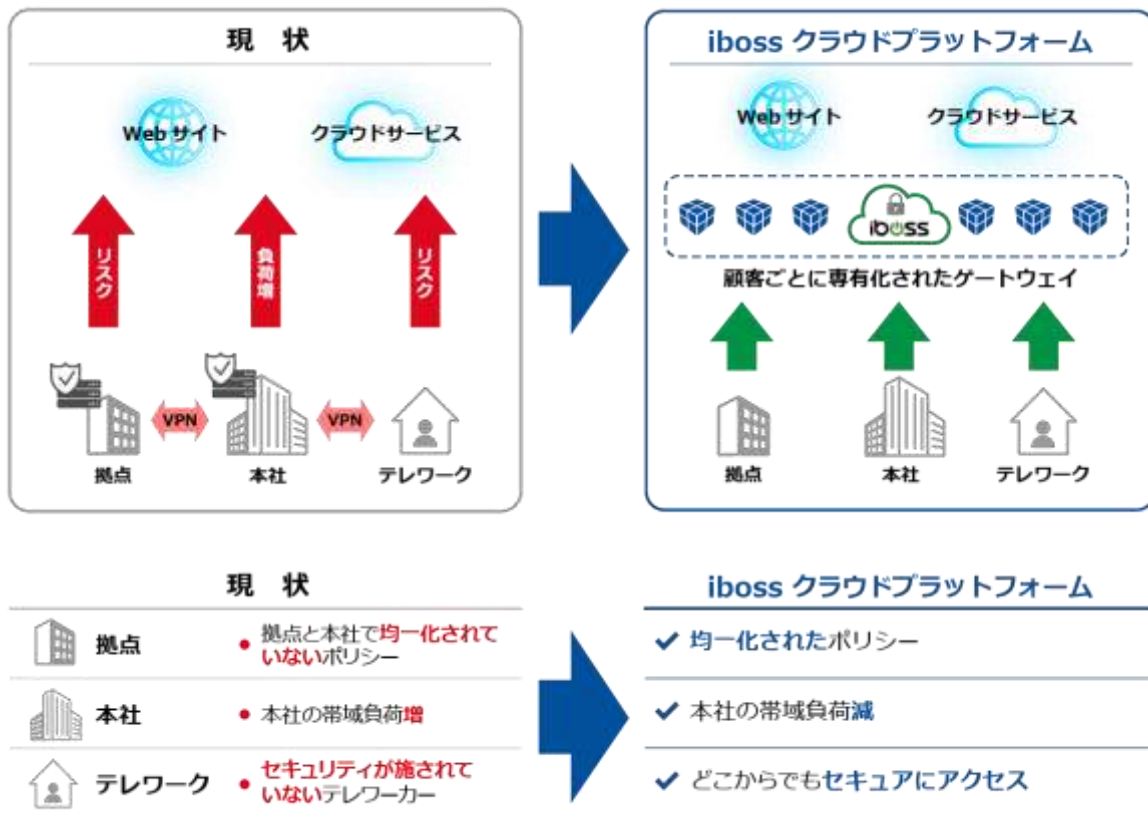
現　状

Webサイト　クラウドサービス

リスク　負荷増　リスク

VPN　VPN

拠点　本社　テレワーク

iboss クラウドプラットフォーム

Webサイト　クラウドサービス

iboss

顧客ごとに専有化されたゲートウェイ

拠点　本社　テレワーク

現　状

| | |
|---|---|
| 拠点 | ● 拠点と本社で均一化されていないポリシー |
| 本社 | ● 本社の帯域負荷増 |
| テレワーク | ● セキュリティが施されていないテレワーカー |

iboss クラウドプラットフォーム

✔ 均一化されたポリシー

✔ 本社の帯域負荷減

✔ どこからでもセキュアにアクセス